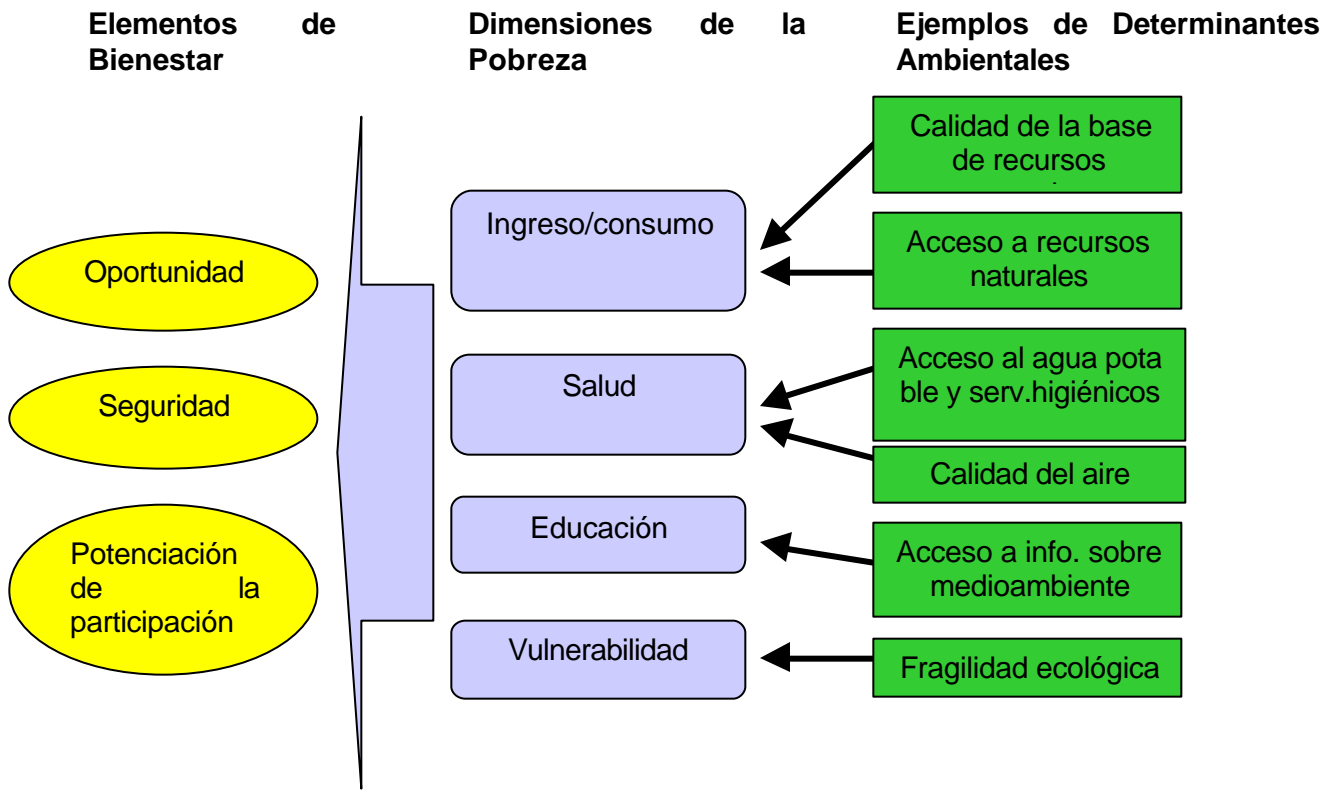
Elementos de Bienestar

Dimensiones de la Pobreza

Ejemplos de Determinantes Ambientales

Calidad de la base de recursos

Ingreso/consumo

Acceso a recursos naturales

Oportunidad

Acceso al agua pota ble y serv.higiénicos

Salud

Seguridad

Calidad del aire

Educación

Acceso a info. sobre medioambiente

Potenciación de la participación

Vulnerabilidad

Fragilidad ecológica